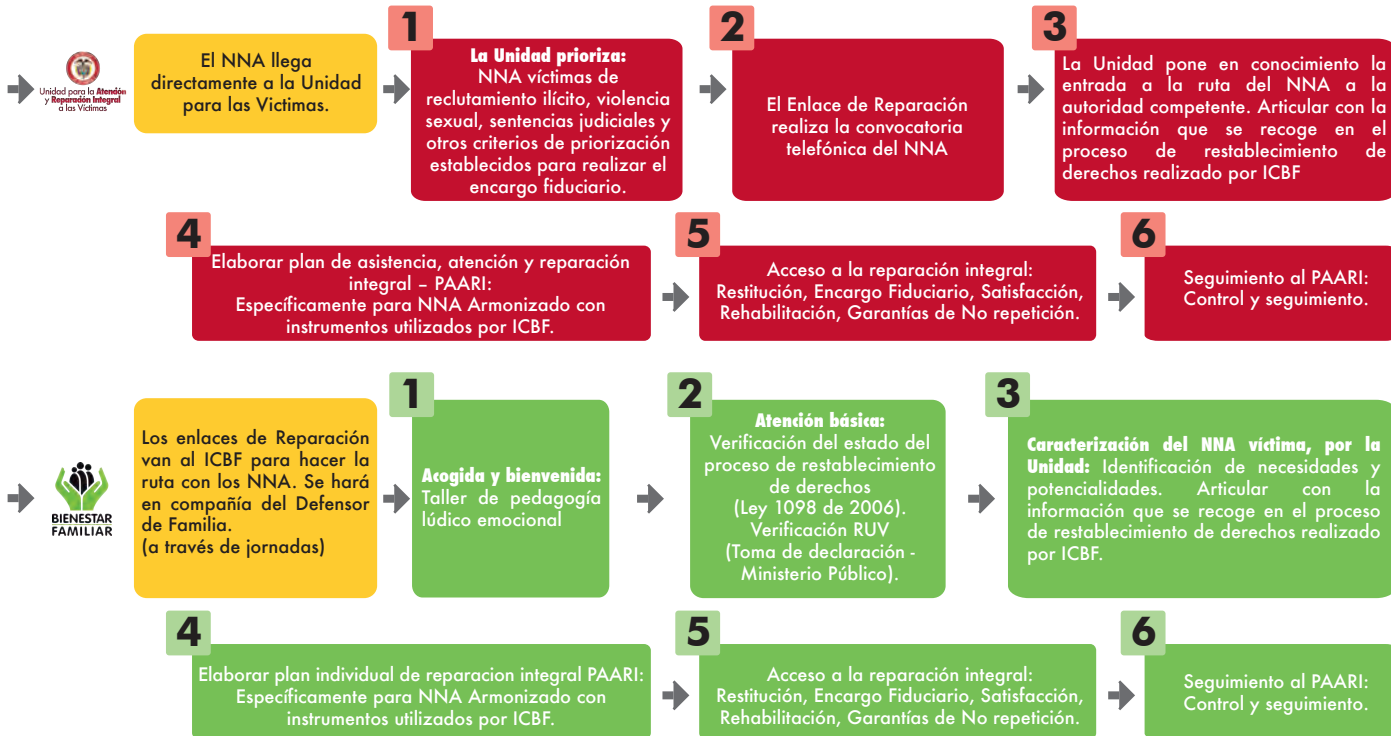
Unidad para la Atención y Reparación Integral a las Víctimas

El NNA llega directamente a la Unidad para las Victimas.

1

La Unidad prioriza:
NNA víctimas de reclutamiento ilícito, violencia sexual, sentencias judiciales y otros criterios de priorización establecidos para realizar el encargo fiduciario.

2

El Enlace de Reparación realiza la convocatoria telefónica del NNA

3

La Unidad pone en conocimiento la entrada a la ruta del NNA a la autoridad competente. Articular con la información que se recoge en el proceso de restablecimiento de derechos realizado por ICBF

4

Elaborar plan de asistencia, atención y reparación integral – PAARI:
Específicamente para NNA Armonizado con instrumentos utilizados por ICBF.

5

Acceso a la reparación integral:
Restitución, Encargo Fiduciario, Satisfacción, Rehabilitación, Garantías de No repetición.

6

Seguimiento al PAARI:
Control y seguimiento.

BIENESTAR FAMILIAR

Los enlaces de Reparación van al ICBF para hacer la ruta con los NNA. Se hará en compañía del Defensor de Familia.
(a través de jornadas)

1

Acogida y bienvenida:
Taller de pedagogía lúdico emocional

2

Atención básica:
Verificación del estado del proceso de restablecimiento de derechos
(Ley 1098 de 2006).
Verificación RUV
(Toma de declaración - Ministerio Público).

3

Caracterización del NNA víctima, por la Unidad: Identificación de necesidades y potencialidades. Articular con la información que se recoge en el proceso de restablecimiento de derechos realizado por ICBF.

4

Elaborar plan individual de reparacion integral PAARI:
Específicamente para NNA Armonizado con instrumentos utilizados por ICBF.

5

Acceso a la reparación integral:
Restitución, Encargo Fiduciario, Satisfacción, Rehabilitación, Garantías de No repetición.

6

Seguimiento al PAARI:
Control y seguimiento.